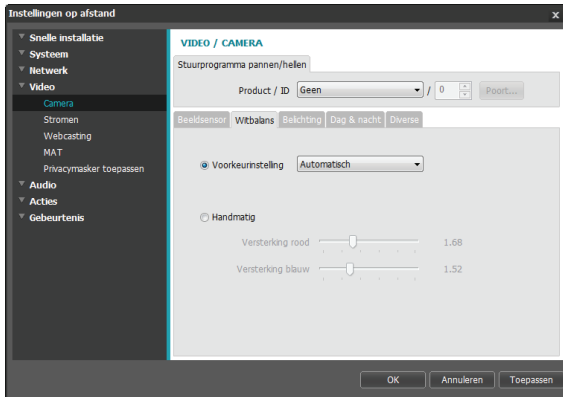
Instellingen op afstand
x

Snelle installatie
Systeem
Netwerk
Video
Camera
Stromen
Webcasting
MAT
Privacymasker toepassen
Audio
Acties
Gebeurtenis

VIDEO / CAMERA

Stuurprogramma pannen/hellen

Product / ID Geen / 0 Poort...

Beeldsensor Witbalans Belichting Dag & nacht Diverse

Voorkeurinstelling Automatisch

Handmatig

Versterking rood 1.68

Versterking blauw 1.52

OK Annuleren Toepassen